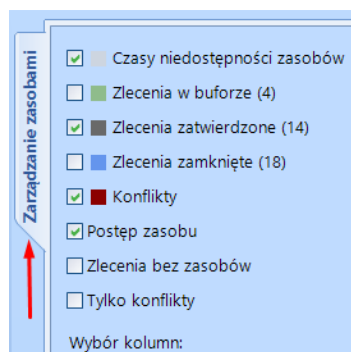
Zarządzanie zasobami

Czasy niedostępności zasobów
Zlecenia w buforze (4)
Zlecenia zatwierdzone (14)
Zlecenia zamknięte (18)
Konflikty
Postęp zasobu
Zlecenia bez zasobów
Tylko konflikty

Wybór kolumn: